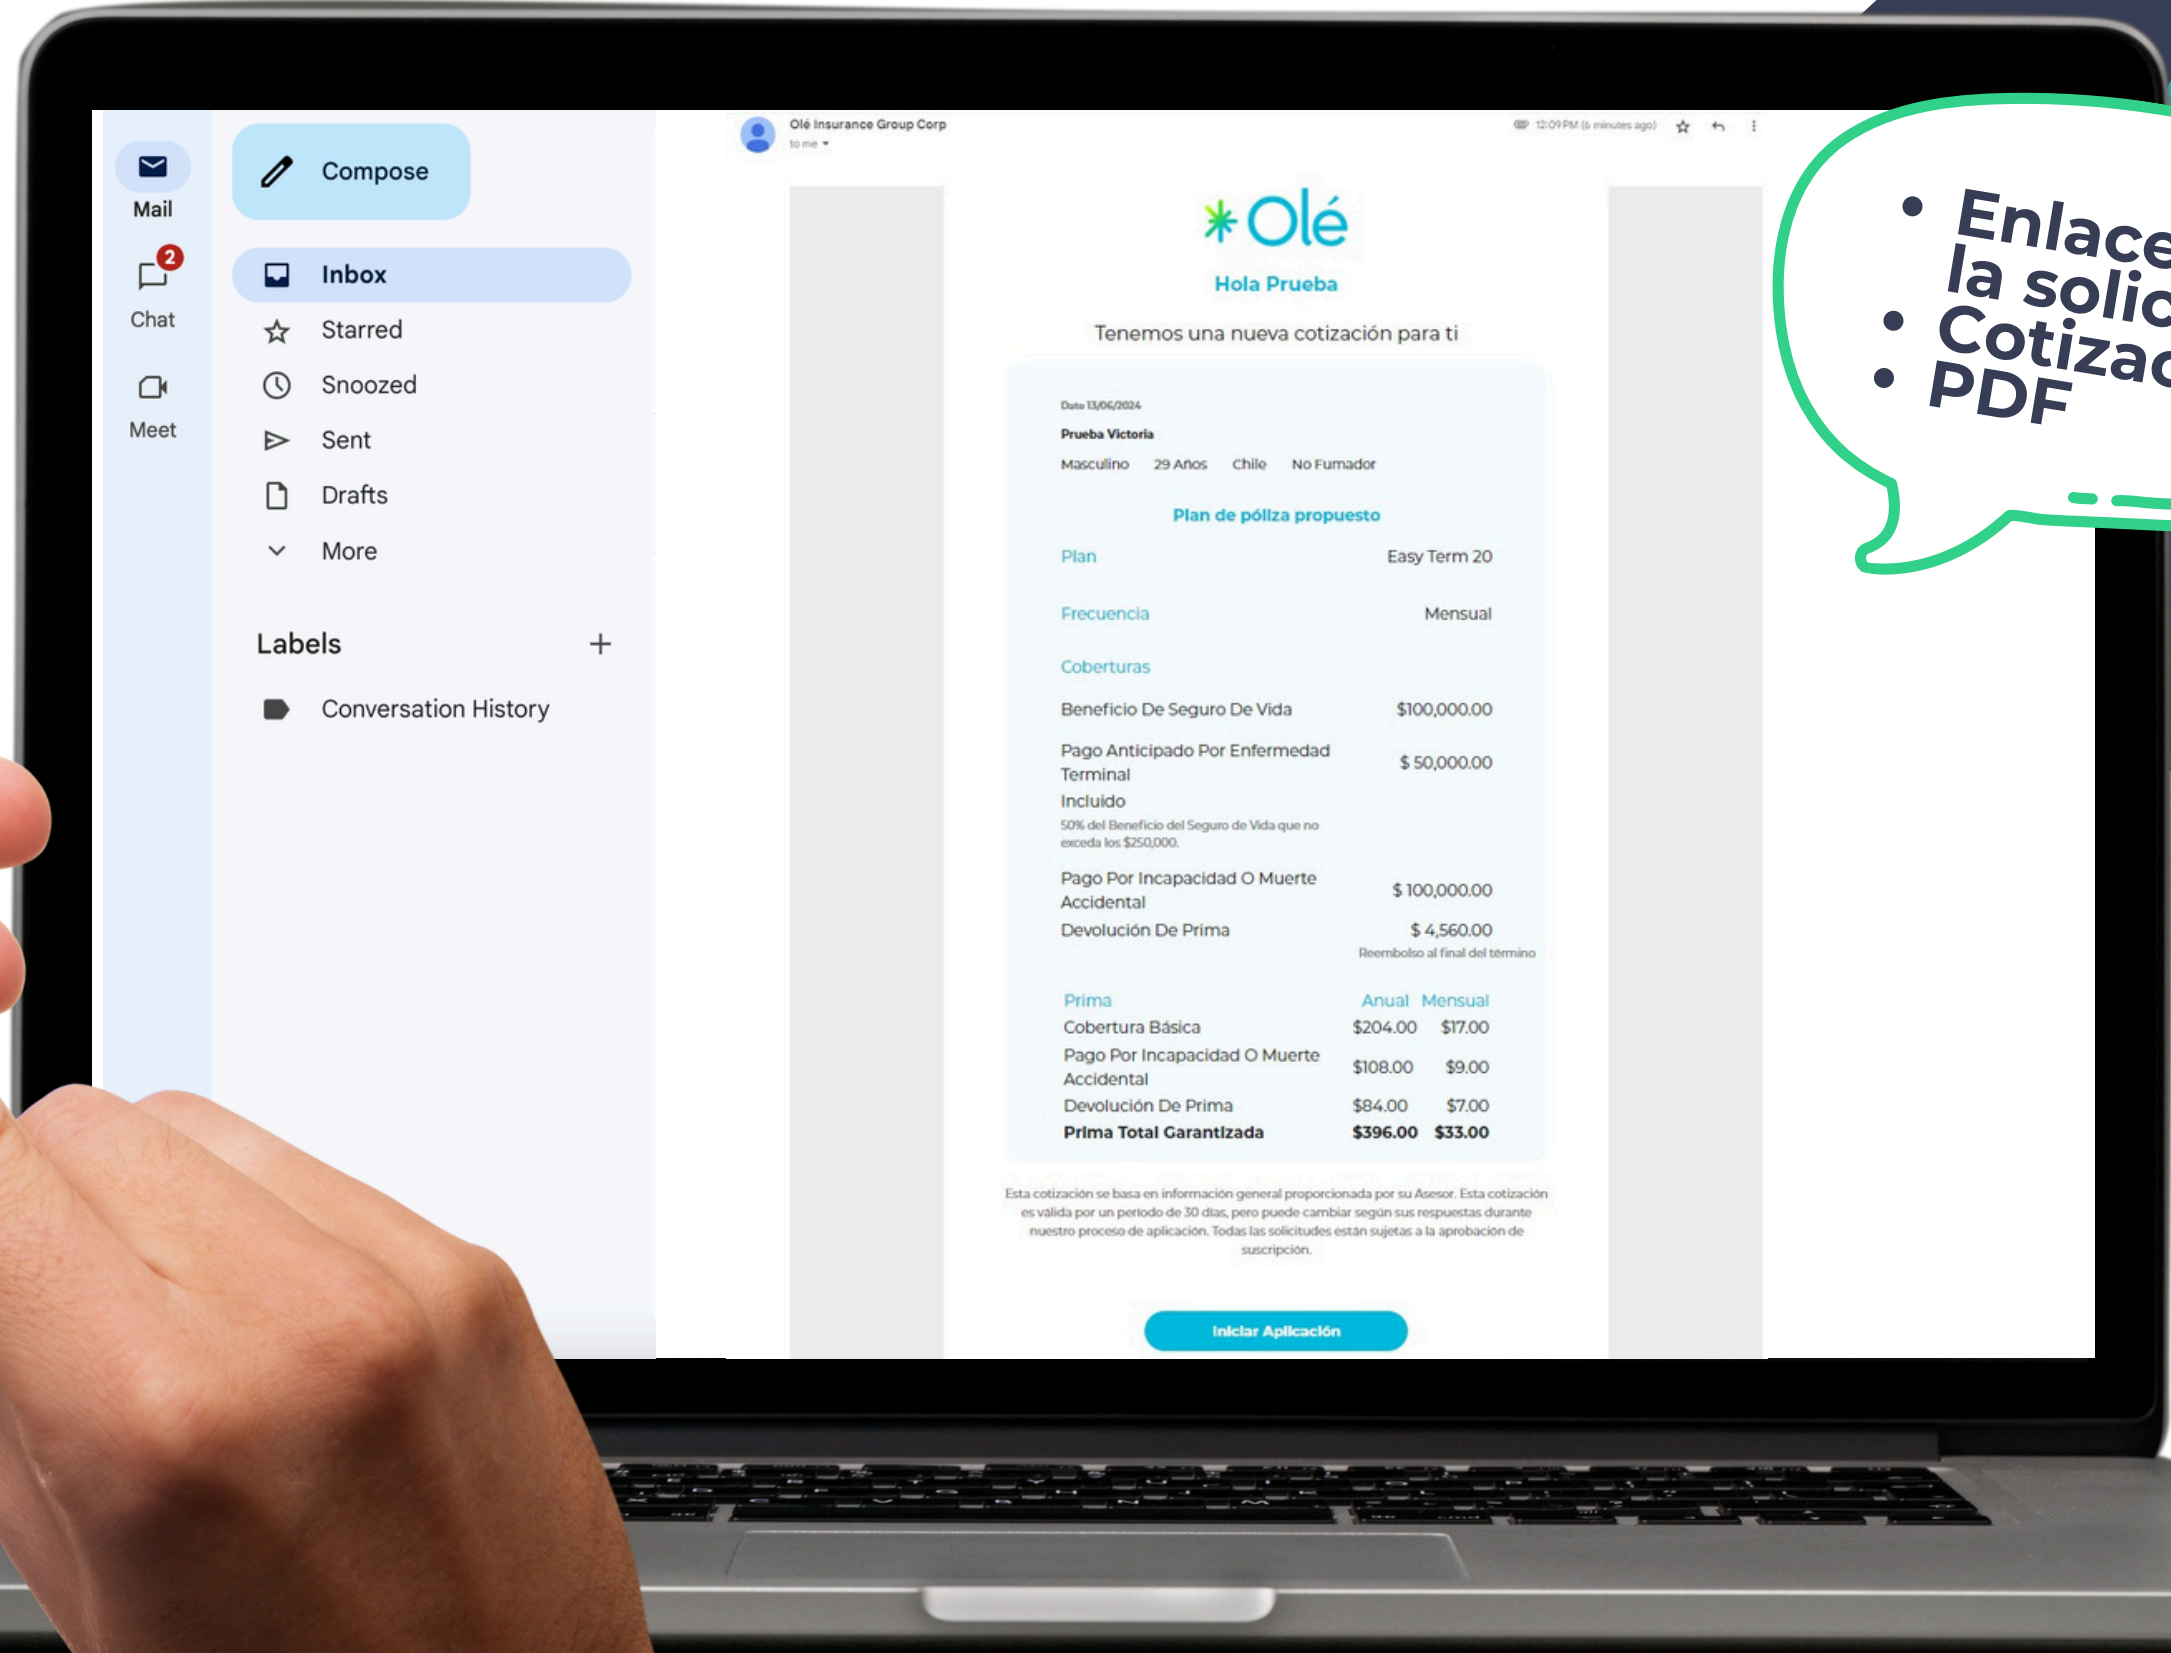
Mail
2
Chat
Meet

Compose
Inbox
Starred
Snoozed
Sent
Drafts
More

Labels +
Conversation History

Olé Insurance Group Corp
to me
12:09 PM (6 minutes ago)

Olé
Hola Prueba
Tenemos una nueva cotización para ti

Date 13/06/2024
Prueba Victoria
Masculino 29 Años Chile No Fumador

Plan de póliza propuesto

| | |
|---|---|
| Plan | Easy Term 20 |
| Frecuencia | Mensual |
| Coberturas | |
| Beneficio De Seguro De Vida | $100,000.00 |
| Pago Anticipado Por Enfermedad Terminal | $ 50,000.00 |
| Incluido 50% del Beneficio del Seguro de Vida que no exceda los $250,000. | |
| Pago Por Incapacidad O Muerte Accidental | $ 100,000.00 |
| Devolución De Prima | $ 4,560.00 Reembolso al final del término |

| Prima | Anual | Mensual |
|---|---|---|
| Cobertura Básica | $204.00 | $17.00 |
| Pago Por Incapacidad O Muerte Accidental | $108.00 | $9.00 |
| Devolución De Prima | $84.00 | $7.00 |
| Prima Total Garantizada | $396.00 | $33.00 |

Esta cotización se basa en información general proporcionada por su Asesor. Esta cotización es válida por un periodo de 30 días, pero puede cambiar según sus respuestas durante nuestro proceso de aplicación. Todas las solicitudes están sujetas a la aprobación de suscripción.

Iniciar Aplicación

• Enlace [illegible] la solic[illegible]
• Cotiza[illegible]
• PDF